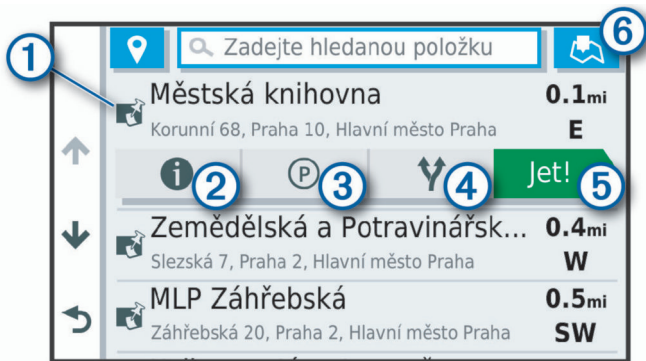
Zadejte hledanou položku

6

1

Městská knihovna
Korunní 68, Praha 10, Hlavní město Praha

0.1mi
E

2

P 3

4

Jet! 5

Zemědělská a Potravinářsk...
Slezská 7, Praha 2, Hlavní město Praha

0.4mi
W

MLP Záhřebská
Záhřebská 20, Praha 2, Hlavní město Praha

0.5mi
SW